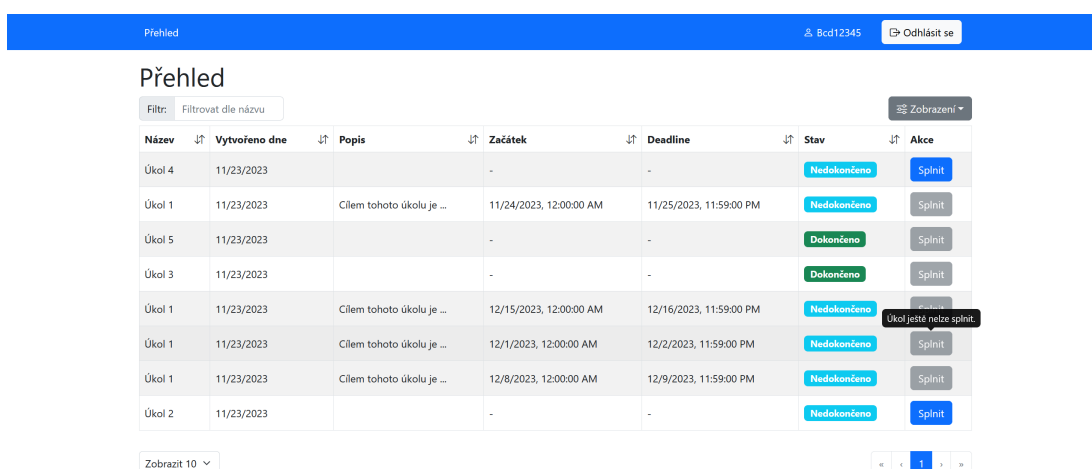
Přehled

Bcd12345 Odhlásit se

Přehled

Filtr: Filtrovat dle názvu

Zobrazení

| Název | Vytvořeno dne | Popis | Začátek | Deadline | Stav | Akce |
|---|---|---|---|---|---|---|
| Úkol 4 | 11/23/2023 | | - | - | Nedokončeno | Splnit |
| Úkol 1 | 11/23/2023 | Cílem tohoto úkolu je ... | 11/24/2023, 12:00:00 AM | 11/25/2023, 11:59:00 PM | Nedokončeno | Splnit |
| Úkol 5 | 11/23/2023 | | - | - | Dokončeno | Splnit |
| Úkol 3 | 11/23/2023 | | - | - | Dokončeno | Splnit |
| Úkol 1 | 11/23/2023 | Cílem tohoto úkolu je ... | 12/15/2023, 12:00:00 AM | 12/16/2023, 11:59:00 PM | Nedokončeno | Splnit |
| Úkol 1 | 11/23/2023 | Cílem tohoto úkolu je ... | 12/1/2023, 12:00:00 AM | 12/2/2023, 11:59:00 PM | Nedokončeno | Splnit |
| Úkol 1 | 11/23/2023 | Cílem tohoto úkolu je ... | 12/8/2023, 12:00:00 AM | 12/9/2023, 11:59:00 PM | Nedokončeno | Splnit |
| Úkol 2 | 11/23/2023 | | - | - | Nedokončeno | Splnit |

Úkol ještě nelze splnit.

Zobrazit 10

« ‹ 1 › »